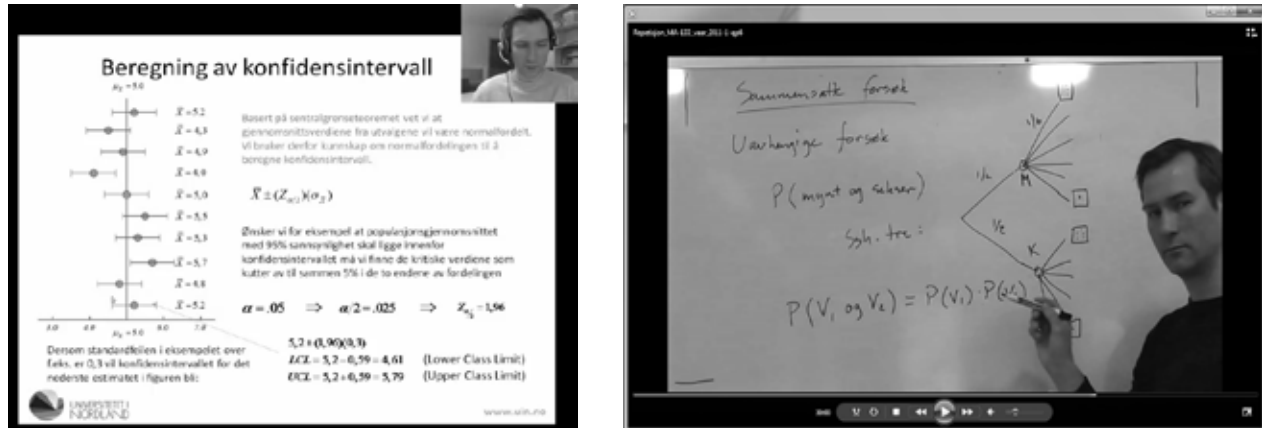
Beregning av konfidensintervall

$\mu_{\bar{X}} = 5.0$

$\bar{X} = 5.2$
$\bar{X} = 4.3$
$\bar{X} = 4.9$
$\bar{X} = 4.0$
$\bar{X} = 5.0$
$\bar{X} = 5.5$
$\bar{X} = 5.3$
$\bar{X} = 5.7$
$\bar{X} = 4.8$
$\bar{X} = 5.2$

3.0 4.0 $\mu_{\bar{X}} = 5.0$ 6.0 7.0

Basert på sentralgrenseteoremet vet vi at gjennomsnittsverdiene fra utvalgene vil være normalfordelt. Vi bruker derfor kunnskap om normalfordelingen til å beregne konfidensintervall.

$\bar{X} \pm (Z_{\alpha/2})(\sigma_{\bar{X}})$

Ønsker vi for eksempel at populasjonsgjennomsnittet med 95% sannsynlighet skal ligge innenfor konfidensintervallet må vi finne de kritiske verdiene som kutter av til sammen 5% i de to endene av fordelingen

$\alpha = .05 \Rightarrow \alpha/2 = .025 \Rightarrow Z_{\alpha/2} = 1{,}96$

Dersom standardfeilen i eksempelet over feks. er 0,3 vil konfidensintervallet for det nederste estimatet i figuren bli:

$5{,}2 \pm (1{,}96)(0{,}3)$
$LCL = 5{,}2 - 0{,}59 = 4{,}61$ (Lower Class Limit)
$UCL = 5{,}2 + 0{,}59 = 5{,}79$ (Upper Class Limit)

UNIVERSITETET I NORDLAND

www.uin.no

Repetisjon_MA-102_vaar_2011-1.mp4

Sammensatt forsøk

Uavhengige forsøk

P(mynt og sekser)

Sgh. tre:

1/2

1/6

M

1/2

K

$P(V_1 \text{ og } V_2) = P(V_1) \cdot P(V_2)$